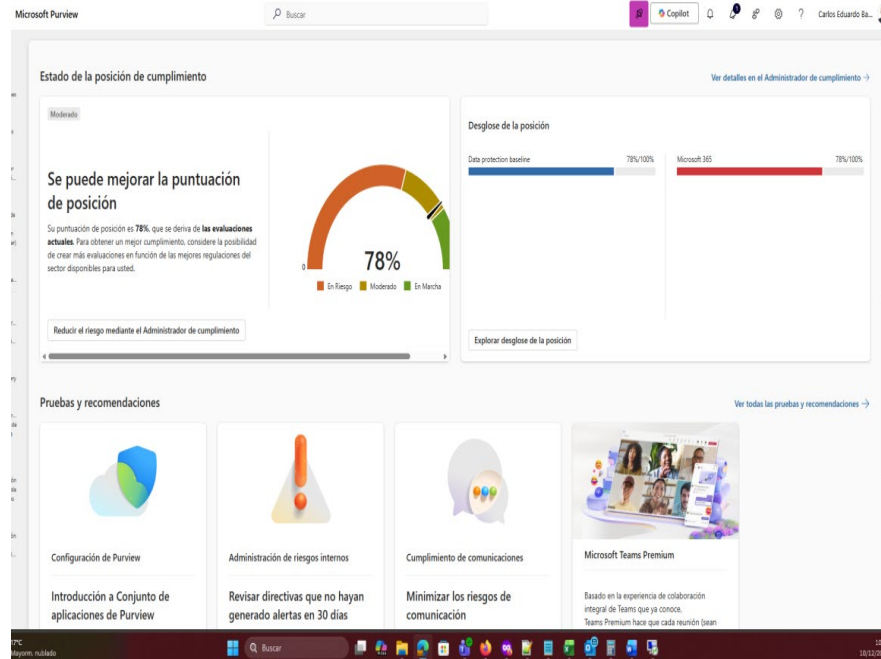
Microsoft Purview

Buscar

Copilot

Carlos Eduardo Ba...

Estado de la posición de cumplimiento

Ver detalles en el Administrador de cumplimiento →

Moderado

Se puede mejorar la puntuación de posición

Su puntuación de posición es **78%**, que se deriva de **las evaluaciones actuales**. Para obtener un mejor cumplimiento, considere la posibilidad de crear más evaluaciones en función de las mejores regulaciones del sector disponibles para usted.

0

78%

En Riesgo Moderado En Marcha

Reducir el riesgo mediante el Administrador de cumplimiento

Desglose de la posición

Data protection baseline 78%/100%

Microsoft 365 78%/100%

Explorar desglose de la posición

Pruebas y recomendaciones

Ver todas las pruebas y recomendaciones →

Configuración de Purview

Introducción a Conjunto de aplicaciones de Purview

Administración de riesgos internos

Revisar directivas que no hayan generado alertas en 30 días

Cumplimiento de comunicaciones

Minimizar los riesgos de comunicación

Microsoft Teams Premium

Basado en la experiencia de colaboración integral de Teams que ya conoce. Teams Premium hace que cada reunión (sean

17°C
Mayorm. nublado

Buscar

10/12/2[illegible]